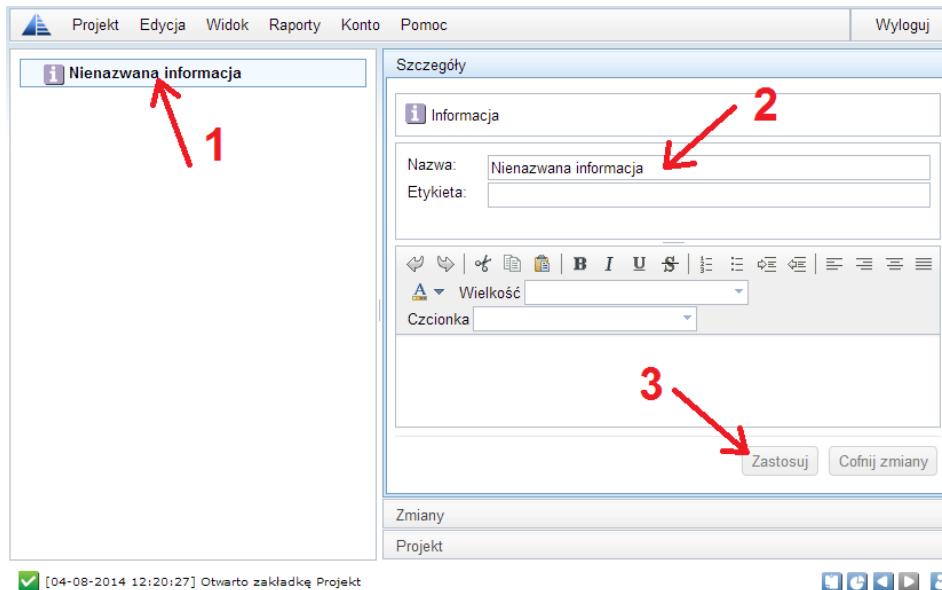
Projekt Edycja Widok Raporty Konto Pomoc Wyloguj

Nienazwana informacja

1

Szczegóły

Informacja

2

Nazwa: Nienazwana informacja
Etykieta:

B I U S

Wielkość
Czcionka

3

Zastosuj Cofnij zmiany

Zmiany
Projekt

[04-08-2014 12:20:27] Otwarto zakładkę Projekt